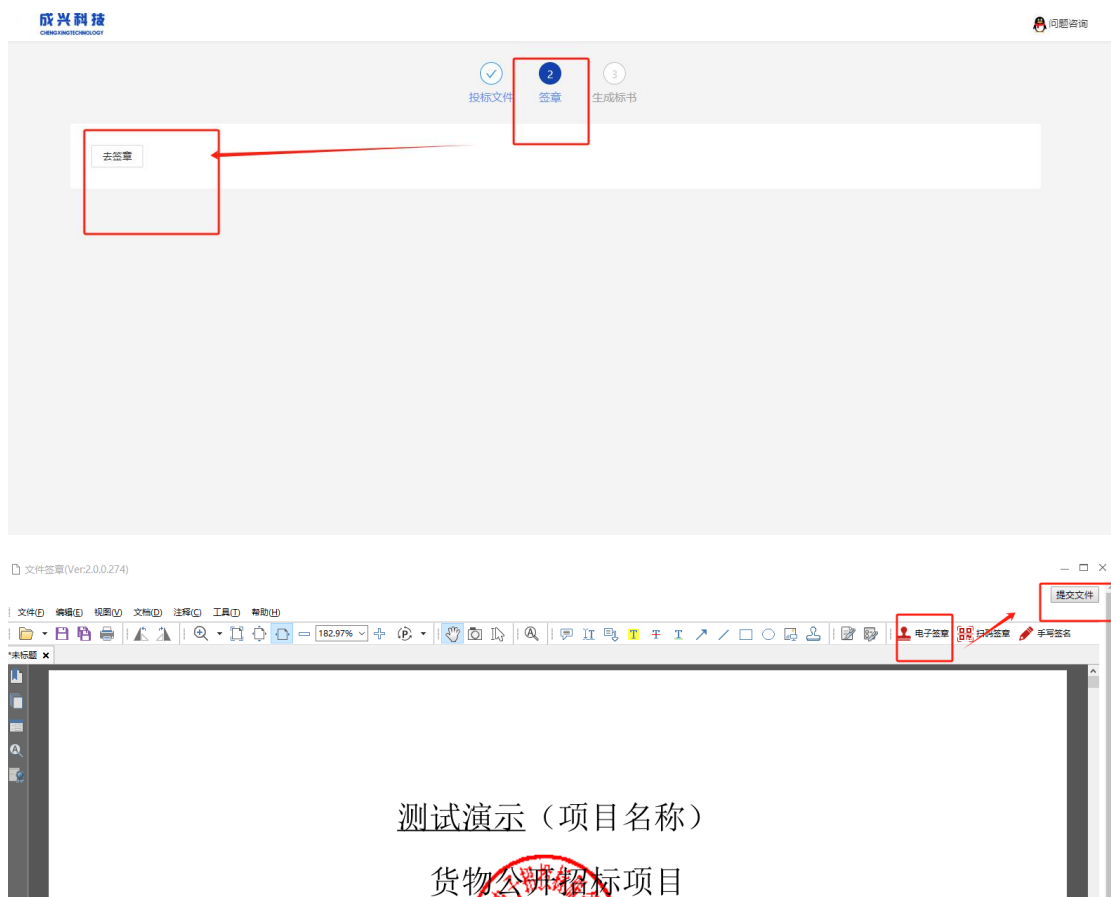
成兴科技
CHENGXINGTECHNOLOGY

问题咨询

投标文件 2 签章 3 生成标书

去签章

文件签章(Ver:2.0.0.274)

文件(F) 编辑(E) 视图(V) 文档(D) 注释(C) 工具(T) 帮助(H)

提交文件

182.97%

电子签章 扫码签章 手写签名

*未标题 ×

测试演示（项目名称）

货物公开招标项目